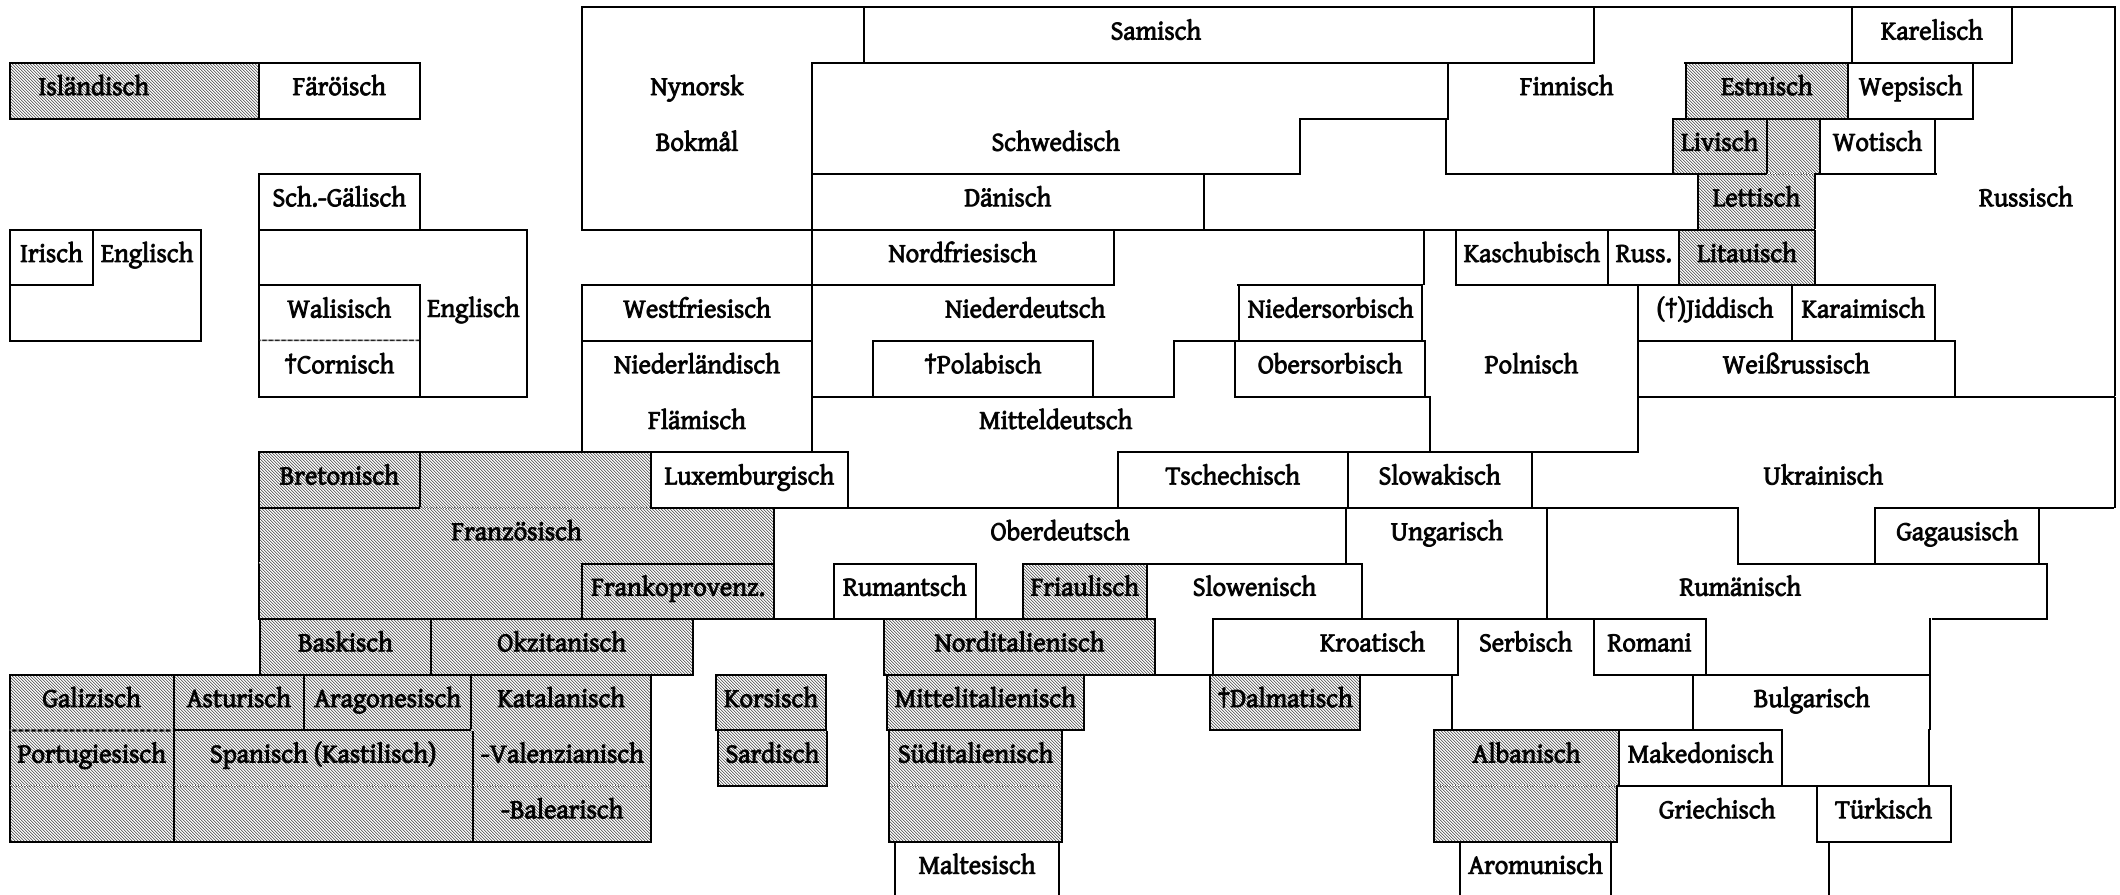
Samisch
Karelisch
Isländisch
Färöisch
Nynorsk
Finnisch
Estnisch
Wepsisch
Bokmål
Schwedisch
Livisch
Wotisch
Sch.-Gälisch
Dänisch
Lettisch
Russisch
Irisch
Englisch
Nordfriesisch
Kaschubisch
Russ.
Litauisch
Walisisch
Englisch
Westfriesisch
Niederdeutsch
Niedersorbisch
(†)Jiddisch
Karaimisch
†Cornisch
Niederländisch
†Polabisch
Obersorbisch
Polnisch
Weißrussisch
Flämisch
Mitteldeutsch
Bretonisch
Luxemburgisch
Tschechisch
Slowakisch
Ukrainisch
Französisch
Oberdeutsch
Ungarisch
Gagausisch
Frankoprovenz.
Rumantsch
Friaulisch
Slowenisch
Rumänisch
Baskisch
Okzitanisch
Norditalienisch
Kroatisch
Serbisch
Romani
Galizisch
Asturisch
Aragonesisch
Katalanisch
Korsisch
Mittelitalienisch
†Dalmatisch
Bulgarisch
Portugiesisch
Spanisch (Kastilisch)
-Valenzianisch
Sardisch
Süditalienisch
Albanisch
Makedonisch
-Balearisch
Griechisch
Türkisch
Maltesisch
Aromunisch